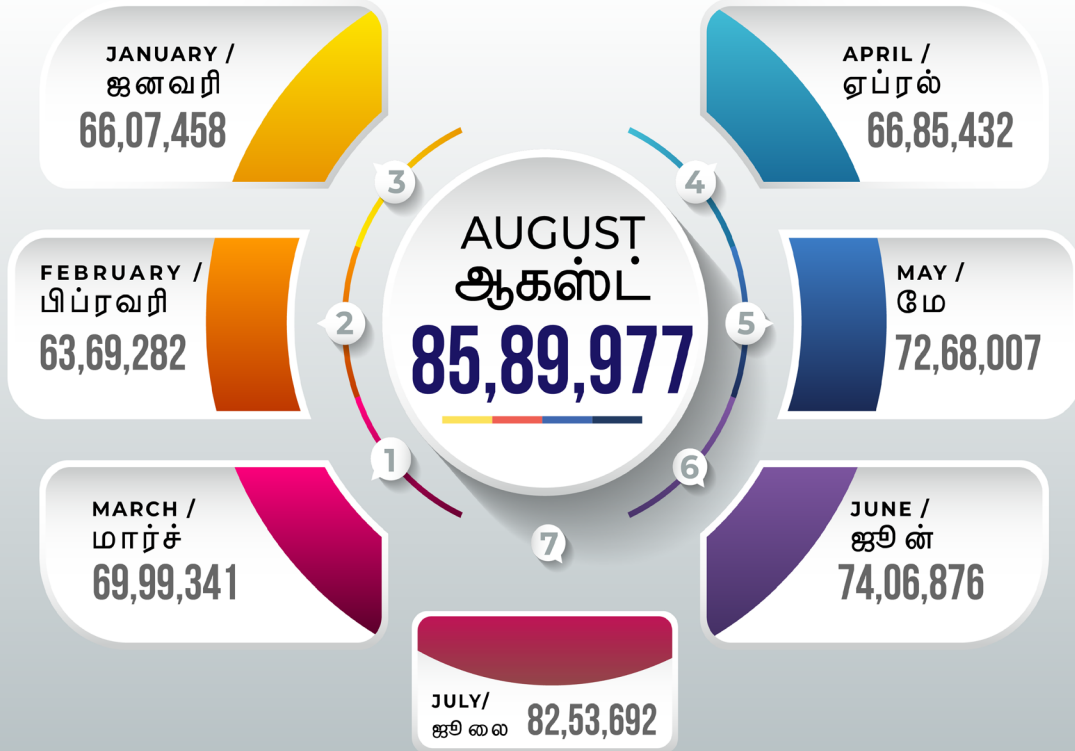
JANUARY /
ஜனவரி
66,07,458

APRIL /
ஏப்ரல்
66,85,432

3

4

AUGUST
ஆகஸ்ட்
85,89,977

FEBRUARY /
பிப்ரவரி
63,69,282

2

5

MAY /
மே
72,68,007

1

6

MARCH /
மார்ச்
69,99,341

7

JUNE /
ஜூன்
74,06,876

JULY/
ஜூலை
82,53,692